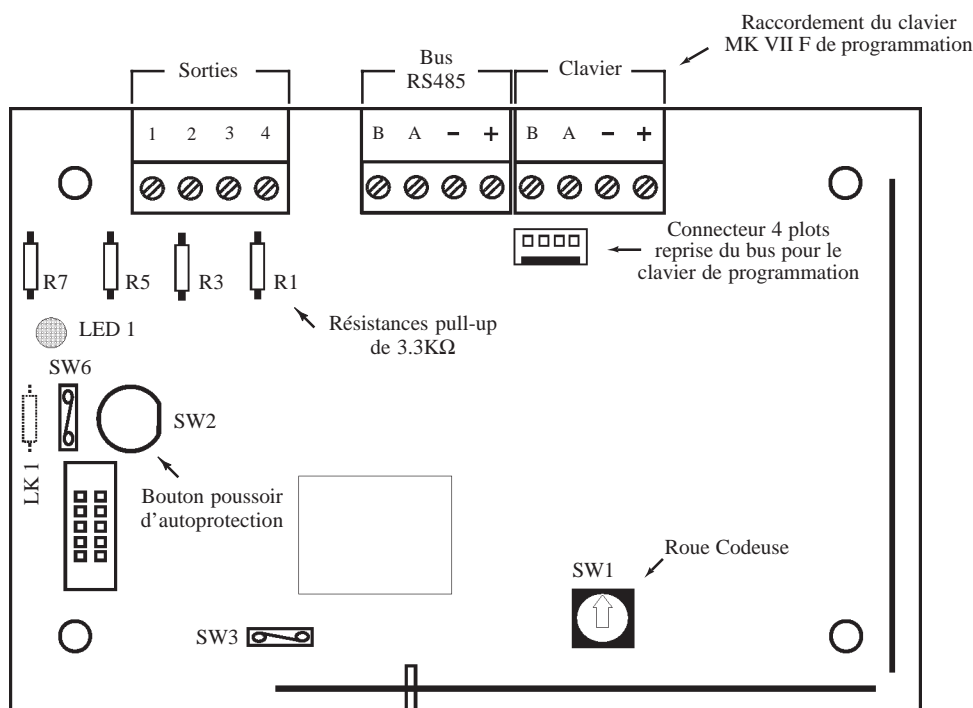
Raccordement du clavier MK VII F de programmation

Sorties

Bus RS485

Clavier

1 2 3 4

B A – +

B A – +

Connecteur 4 plots reprise du bus pour le clavier de programmation

R7 R5 R3 R1

Résistances pull-up de 3.3KΩ

LED 1

SW6

SW2

LK 1

Bouton poussoir d'autoprotection

Roue Codeuse

SW1

SW3